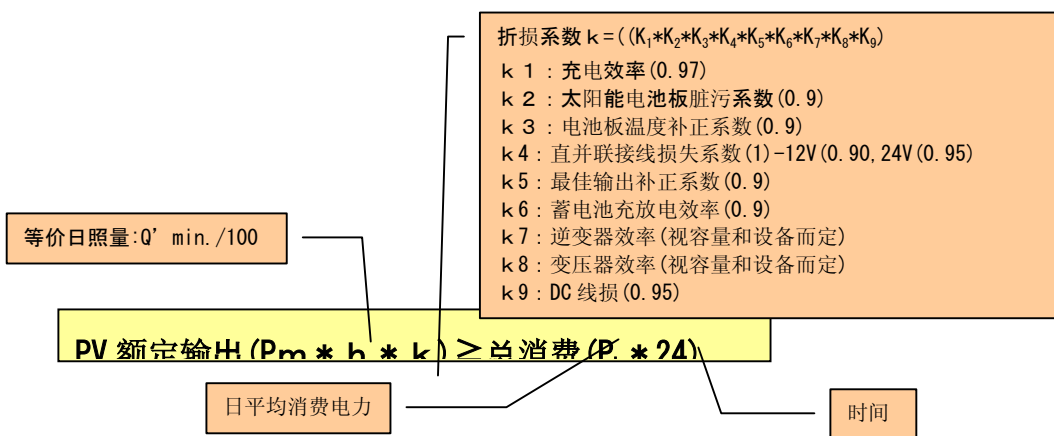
折损系数 k =（(K$_1$*K$_2$*K$_3$*K$_4$*K$_5$*K$_6$*K$_7$*K$_8$*K$_9$）

k 1 ：充电效率(0.97)

k 2 ：太阳能电池板脏污系数(0.9)

k 3 ：电池板温度补正系数(0.9)

k4：直并联接线损失系数(1)-12V(0.90,24V(0.95)

k5：最佳输出补正系数(0.9)

k6：蓄电池充放电效率(0.9)

k7：逆变器效率(视容量和设备而定)

k8：变压器效率(视容量和设备而定)

k9：DC 线损(0.95)

等价日照量:Q' min./100

PV 额定输出(Pm * h * k) ≥ 总消费(P * 24)

日平均消费电力

时间